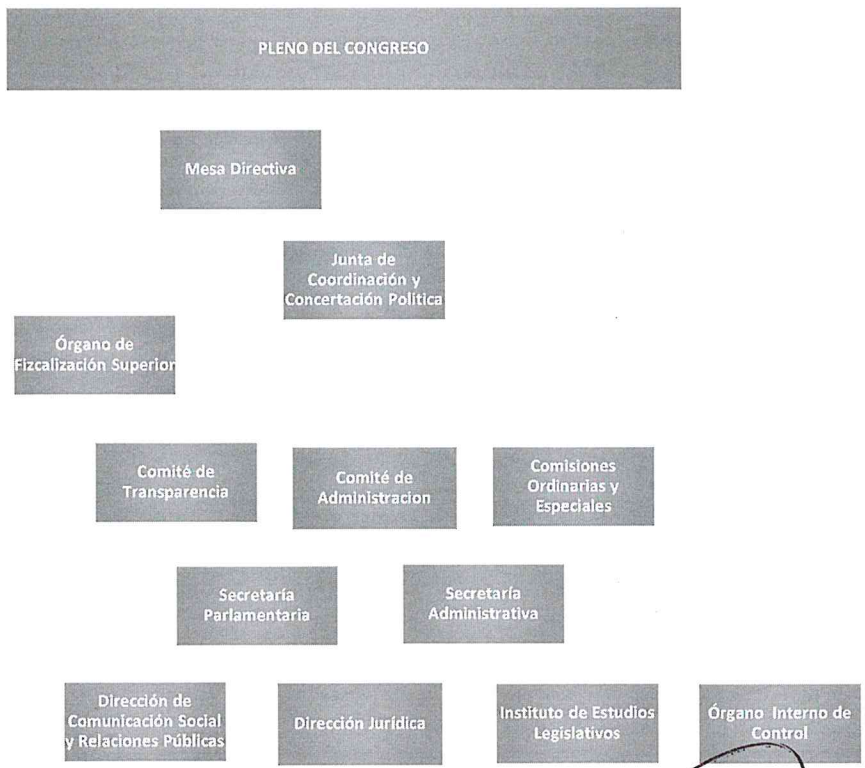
PLENO DEL CONGRESO

Mesa Directiva

Junta de Coordinación y Concertación Política

Órgano de Fizcalización Superior

Comité de Transparencia

Comité de Administracion

Comisiones Ordinarias y Especiales

Secretaría Parlamentaria

Secretaría Administrativa

Dirección de Comunicación Social y Relaciones Públicas

Dirección Jurídica

Instituto de Estudios Legislativos

Órgano Interno de Control